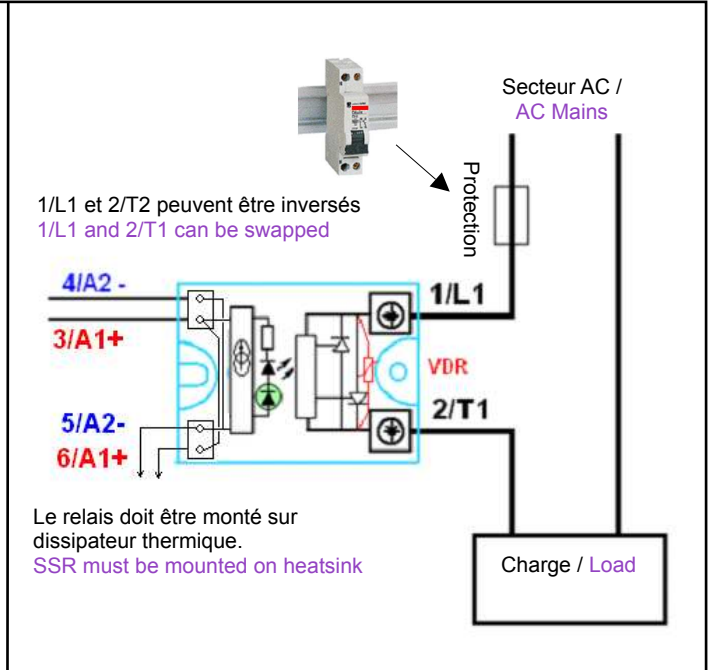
Secteur AC /
AC Mains

Protection

1/L1 et 2/T2 peuvent être inversés
1/L1 and 2/T1 can be swapped

4/A2 -
3/A1+
1/L1
VDR
5/A2-
6/A1+
2/T1

Le relais doit être monté sur dissipateur thermique.
SSR must be mounted on heatsink

Charge / Load